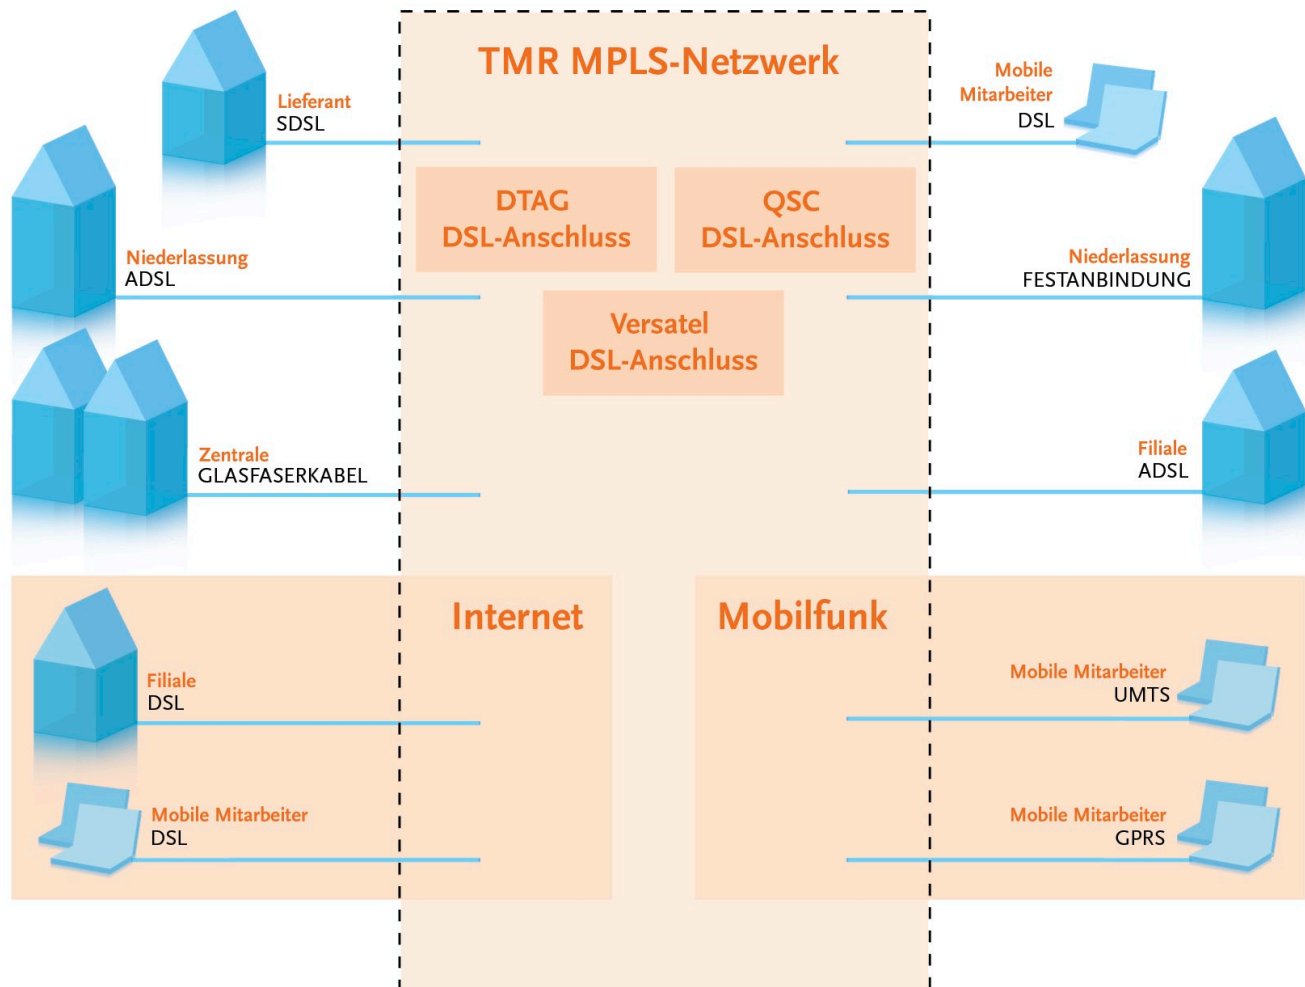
TMR MPLS-Netzwerk

Lieferant
SDSL

Mobile
Mitarbeiter
DSL

DTAG
DSL-Anschluss

QSC
DSL-Anschluss

Niederlassung
ADSL

Niederlassung
FESTANBINDUNG

Versatel
DSL-Anschluss

Zentrale
GLASFASERKABEL

Filiale
ADSL

Internet

Mobilfunk

Filiale
DSL

Mobile Mitarbeiter
UMTS

Mobile Mitarbeiter
DSL

Mobile Mitarbeiter
GPRS